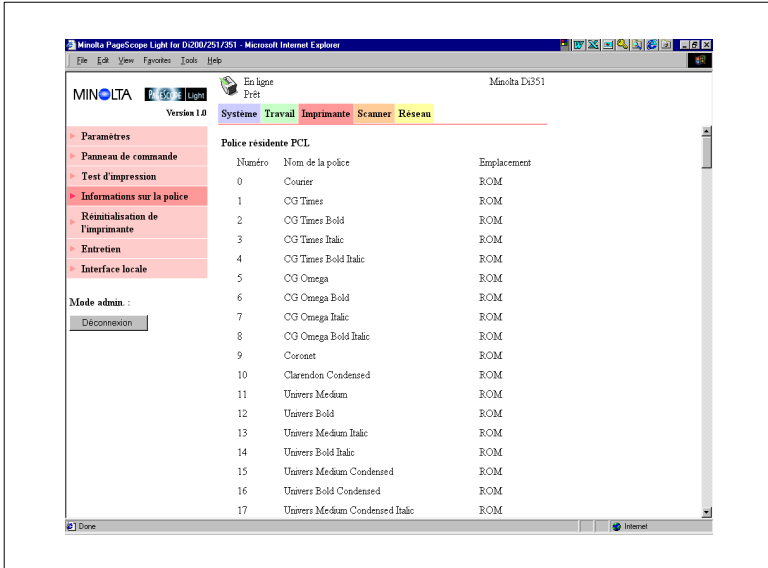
Minolta PageScope Light for Di200/251/351 - Microsoft Internet Explorer

File Edit View Favorites Tools Help

MINOLTA PAGESCOPE Light

Version 1.0

En ligne
Prêt

Minolta Di351

Système Travail Imprimante Scanner Réseau

Paramètres
Panneau de commande
Test d'impression
Informations sur la police
Réinitialisation de l'imprimante
Entretien
Interface locale

Mode admin. :

Déconnexion

Police résidente PCL

| Numéro | Nom de la police | Emplacement |
|---|---|---|
| 0 | Courier | ROM |
| 1 | CG Times | ROM |
| 2 | CG Times Bold | ROM |
| 3 | CG Times Italic | ROM |
| 4 | CG Times Bold Italic | ROM |
| 5 | CG Omega | ROM |
| 6 | CG Omega Bold | ROM |
| 7 | CG Omega Italic | ROM |
| 8 | CG Omega Bold Italic | ROM |
| 9 | Coronet | ROM |
| 10 | Clarendon Condensed | ROM |
| 11 | Univers Medium | ROM |
| 12 | Univers Bold | ROM |
| 13 | Univers Medium Italic | ROM |
| 14 | Univers Bold Italic | ROM |
| 15 | Univers Medium Condensed | ROM |
| 16 | Univers Bold Condensed | ROM |
| 17 | Univers Medium Condensed Italic | ROM |

Done

Internet